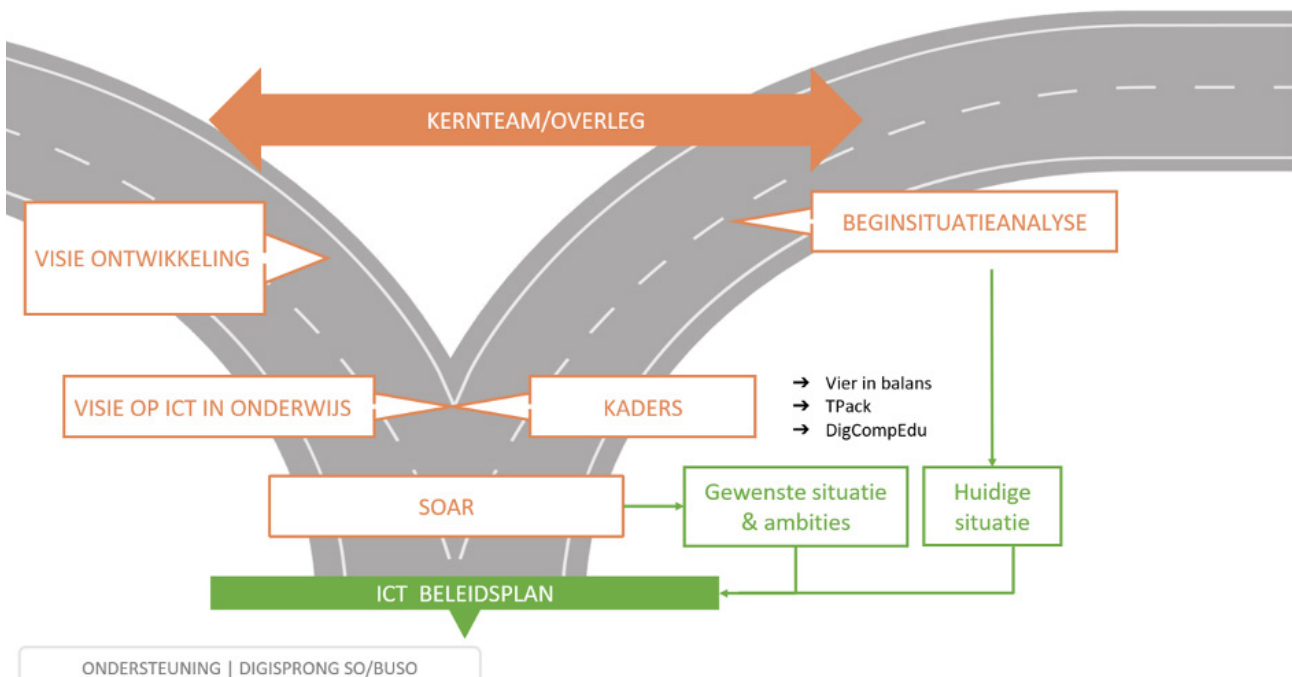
KERNTEAM/OVERLEG

VISIE ONTWIKKELING

BEGINSITUATIEANALYSE

VISIE OP ICT IN ONDERWIJS

KADERS

➔ Vier in balans
➔ TPack
➔ DigCompEdu

SOAR

Gewenste situatie & ambities

Huidige situatie

ICT BELEIDSPLAN

ONDERSTEUNING | DIGISPRONG SO/BUSO